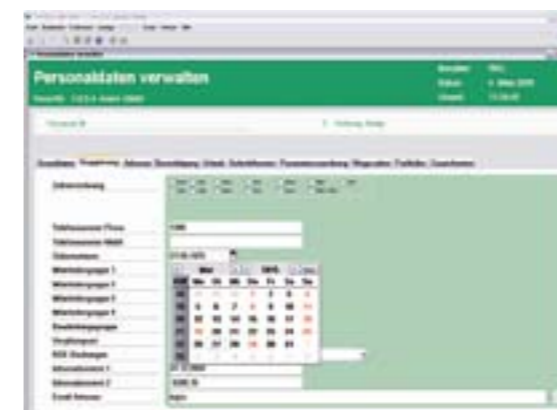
Personaldaten verwalten

Grunddaten | Zeiterfassung | Adressen | Beschäftigung | Urlaub | Zeitstellhinweis | Personalverwaltung | Wegezeiten | Fortbildung | Zusatzdaten

Zeiterfassung

Telefonnummer Firma
Telefonnummer Mobil
Geburtsdatum
Mitarbeitergruppe 1
Mitarbeitergruppe 2
Mitarbeitergruppe 3
Mitarbeitergruppe 4
Zuschlagsgruppe
Vorgesetzter
Alternativtext 1
Alternativtext 2
Email Adresse

Mai 2015
Mo Di Mi Do Fr Sa So